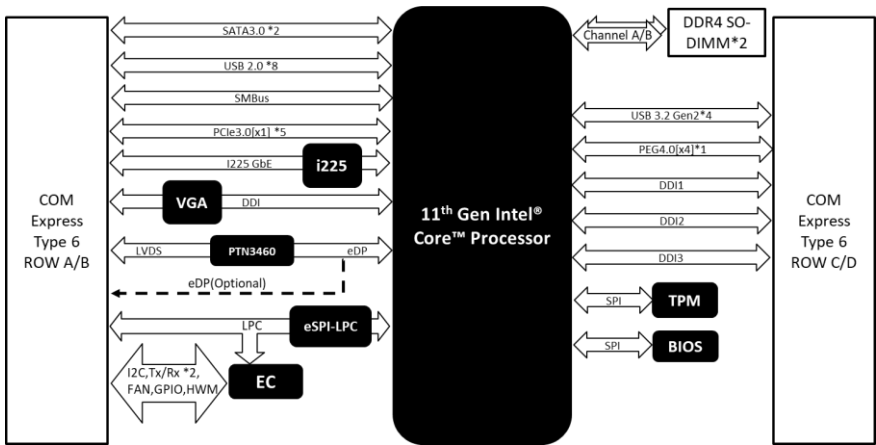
COM Express Type 6 ROW A/B

SATA3.0 *2

USB 2.0 *8

SMBus

PCIe3.0[x1] *5

I225 GbE

i225

VGA

DDI

LVDS

PTN3460

eDP

eDP(Optional)

LPC

eSPI-LPC

I2C,Tx/Rx *2, FAN,GPIO,HWM

EC

11$^{th}$ Gen Intel® Core™ Processor

Channel A/B

DDR4 SO-DIMM*2

USB 3.2 Gen2*4

PEG4.0[x4]*1

DDI1

DDI2

DDI3

SPI

TPM

SPI

BIOS

COM Express Type 6 ROW C/D